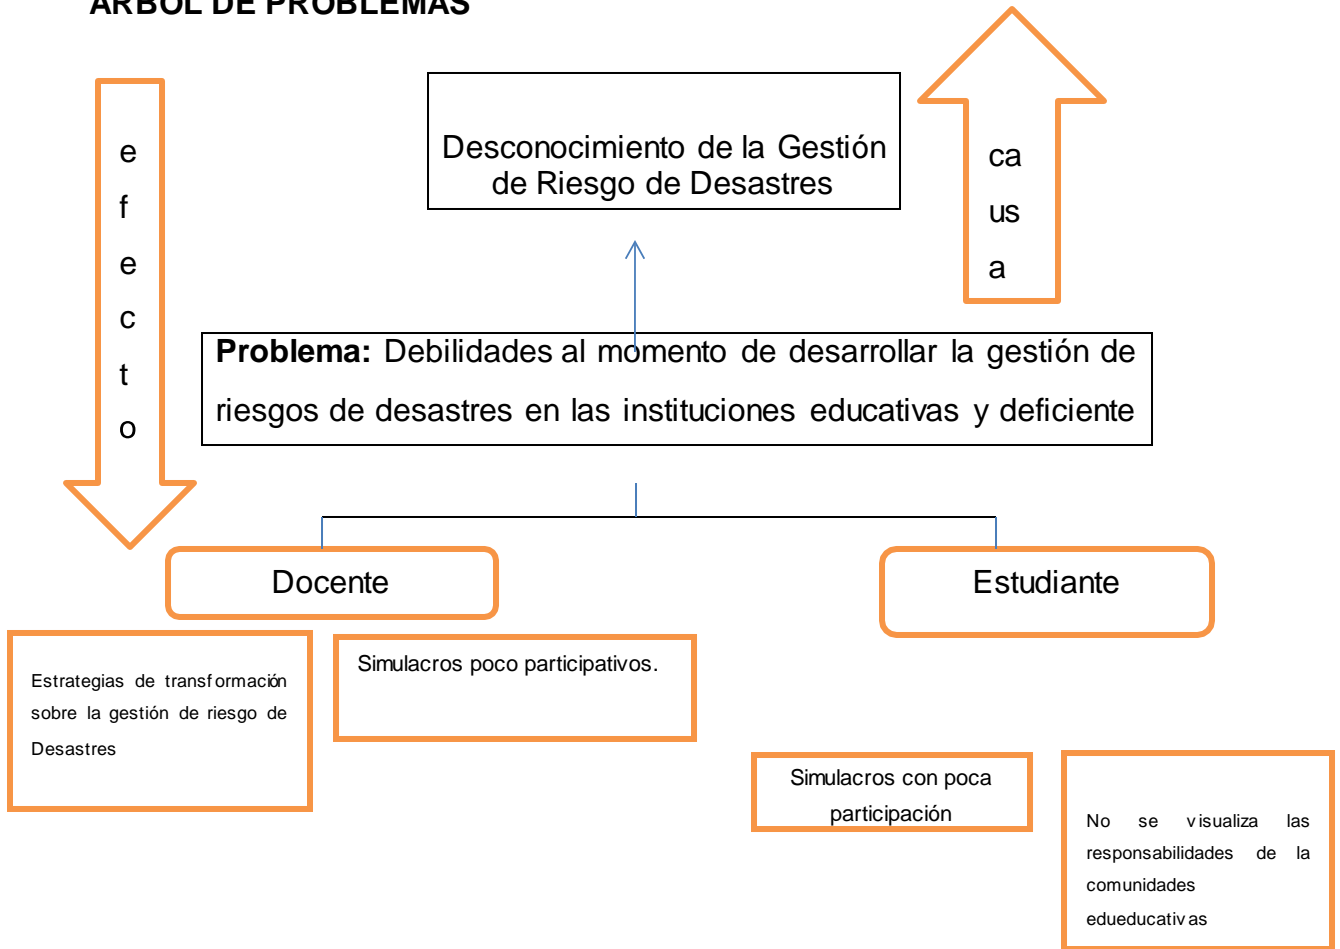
ARBOL DE PROBLEMAS

e
f
e
c
t
o

Desconocimiento de la Gestión de Riesgo de Desastres

ca
us
a

**Problema:** Debilidades al momento de desarrollar la gestión de riesgos de desastres en las instituciones educativas y deficiente

Docente

Estudiante

Estrategias de transformación sobre la gestión de riesgo de Desastres

Simulacros poco participativos.

Simulacros con poca participación

No se visualiza las responsabilidades de la comunidades edueducativas